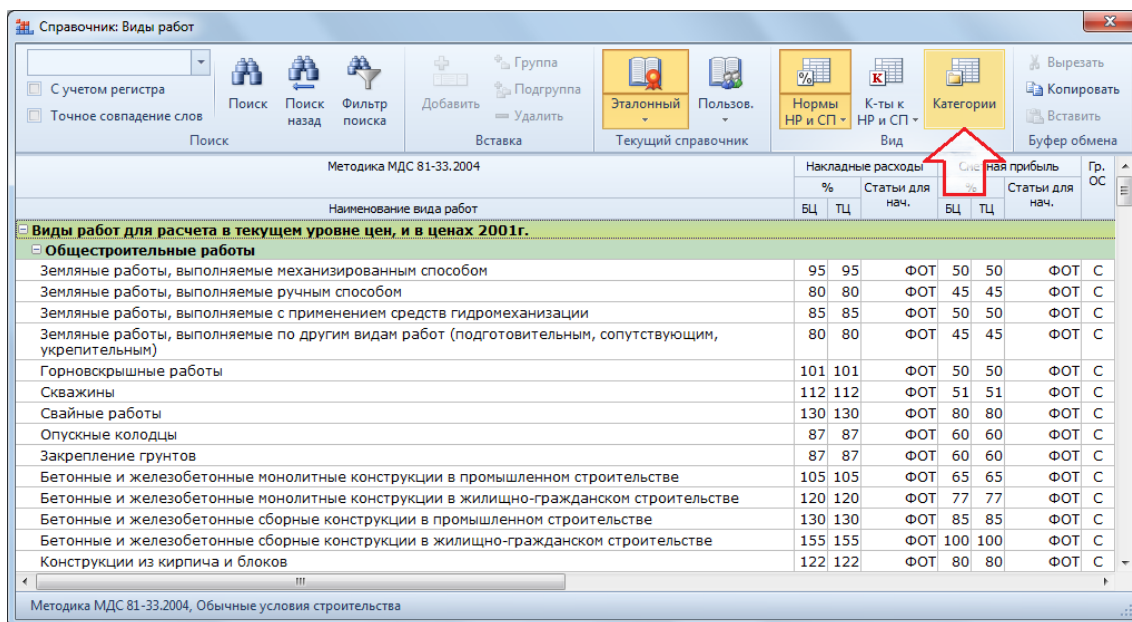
Справочник: Виды работ

С учетом регистра
Точное совпадение слов
Поиск
Поиск назад
Фильтр поиска
Поиск

Добавить
Группа
Подгруппа
Удалить
Вставка

Эталонный
Пользов.
Текущий справочник

Нормы НР и СП
К-ты к НР и СП
Категории
Вид

Вырезать
Копировать
Вставить
Буфер обмена

| Методика МДС 81-33.2004 | Накладные расходы | | | Сметная прибыль | | | Гр. ОС |
|---|---|---|---|---|---|---|---|
| | % | | Статьи для нач. | % | | Статьи для нач. | |
| Наименование вида работ | БЦ | ТЦ | | БЦ | ТЦ | | |
| Виды работ для расчета в текущем уровне цен, и в ценах 2001г. | | | | | | | |
| Общестроительные работы | | | | | | | |
| Земляные работы, выполняемые механизированным способом | 95 | 95 | ФОТ | 50 | 50 | ФОТ | С |
| Земляные работы, выполняемые ручным способом | 80 | 80 | ФОТ | 45 | 45 | ФОТ | С |
| Земляные работы, выполняемые с применением средств гидромеханизации | 85 | 85 | ФОТ | 50 | 50 | ФОТ | С |
| Земляные работы, выполняемые по другим видам работ (подготовительным, сопутствующим, укрепительным) | 80 | 80 | ФОТ | 45 | 45 | ФОТ | С |
| Горновскрышные работы | 101 | 101 | ФОТ | 50 | 50 | ФОТ | С |
| Скважины | 112 | 112 | ФОТ | 51 | 51 | ФОТ | С |
| Свайные работы | 130 | 130 | ФОТ | 80 | 80 | ФОТ | С |
| Опускные колодцы | 87 | 87 | ФОТ | 60 | 60 | ФОТ | С |
| Закрепление грунтов | 87 | 87 | ФОТ | 60 | 60 | ФОТ | С |
| Бетонные и железобетонные монолитные конструкции в промышленном строительстве | 105 | 105 | ФОТ | 65 | 65 | ФОТ | С |
| Бетонные и железобетонные монолитные конструкции в жилищно-гражданском строительстве | 120 | 120 | ФОТ | 77 | 77 | ФОТ | С |
| Бетонные и железобетонные сборные конструкции в промышленном строительстве | 130 | 130 | ФОТ | 85 | 85 | ФОТ | С |
| Бетонные и железобетонные сборные конструкции в жилищно-гражданском строительстве | 155 | 155 | ФОТ | 100 | 100 | ФОТ | С |
| Конструкции из кирпича и блоков | 122 | 122 | ФОТ | 80 | 80 | ФОТ | С |

Методика МДС 81-33.2004, Обычные условия строительства